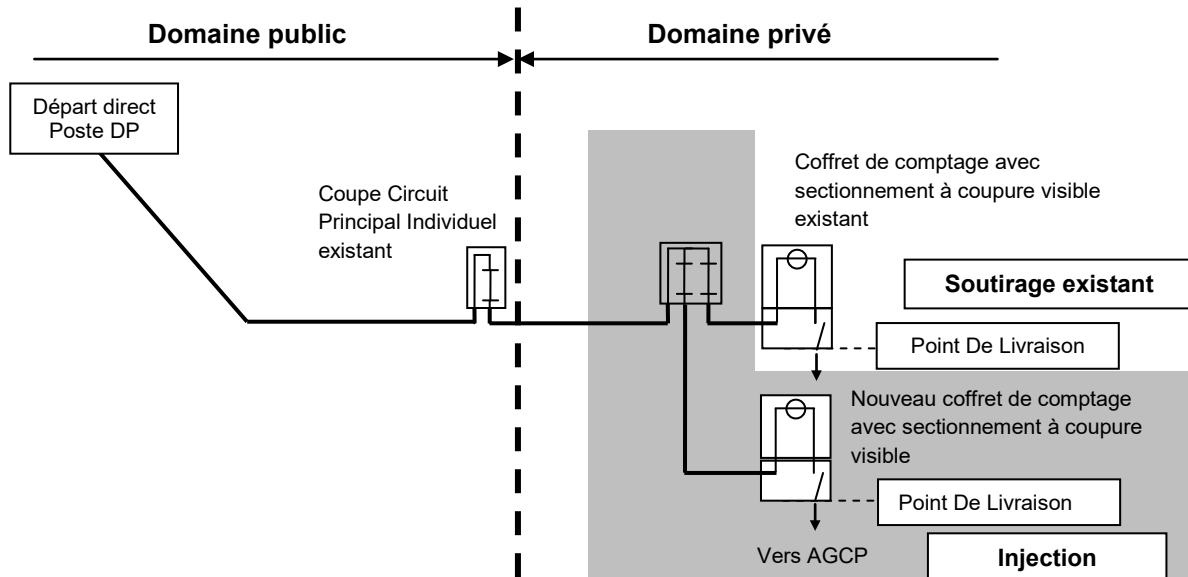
Domaine public

Domaine privé

Départ direct Poste DP

Coupe Circuit Principal Individuel existant

Coffret de comptage avec sectionnement à coupure visible existant

Soutirage existant

Point De Livraison

Nouveau coffret de comptage avec sectionnement à coupure visible

Point De Livraison

Vers AGCP

Injection